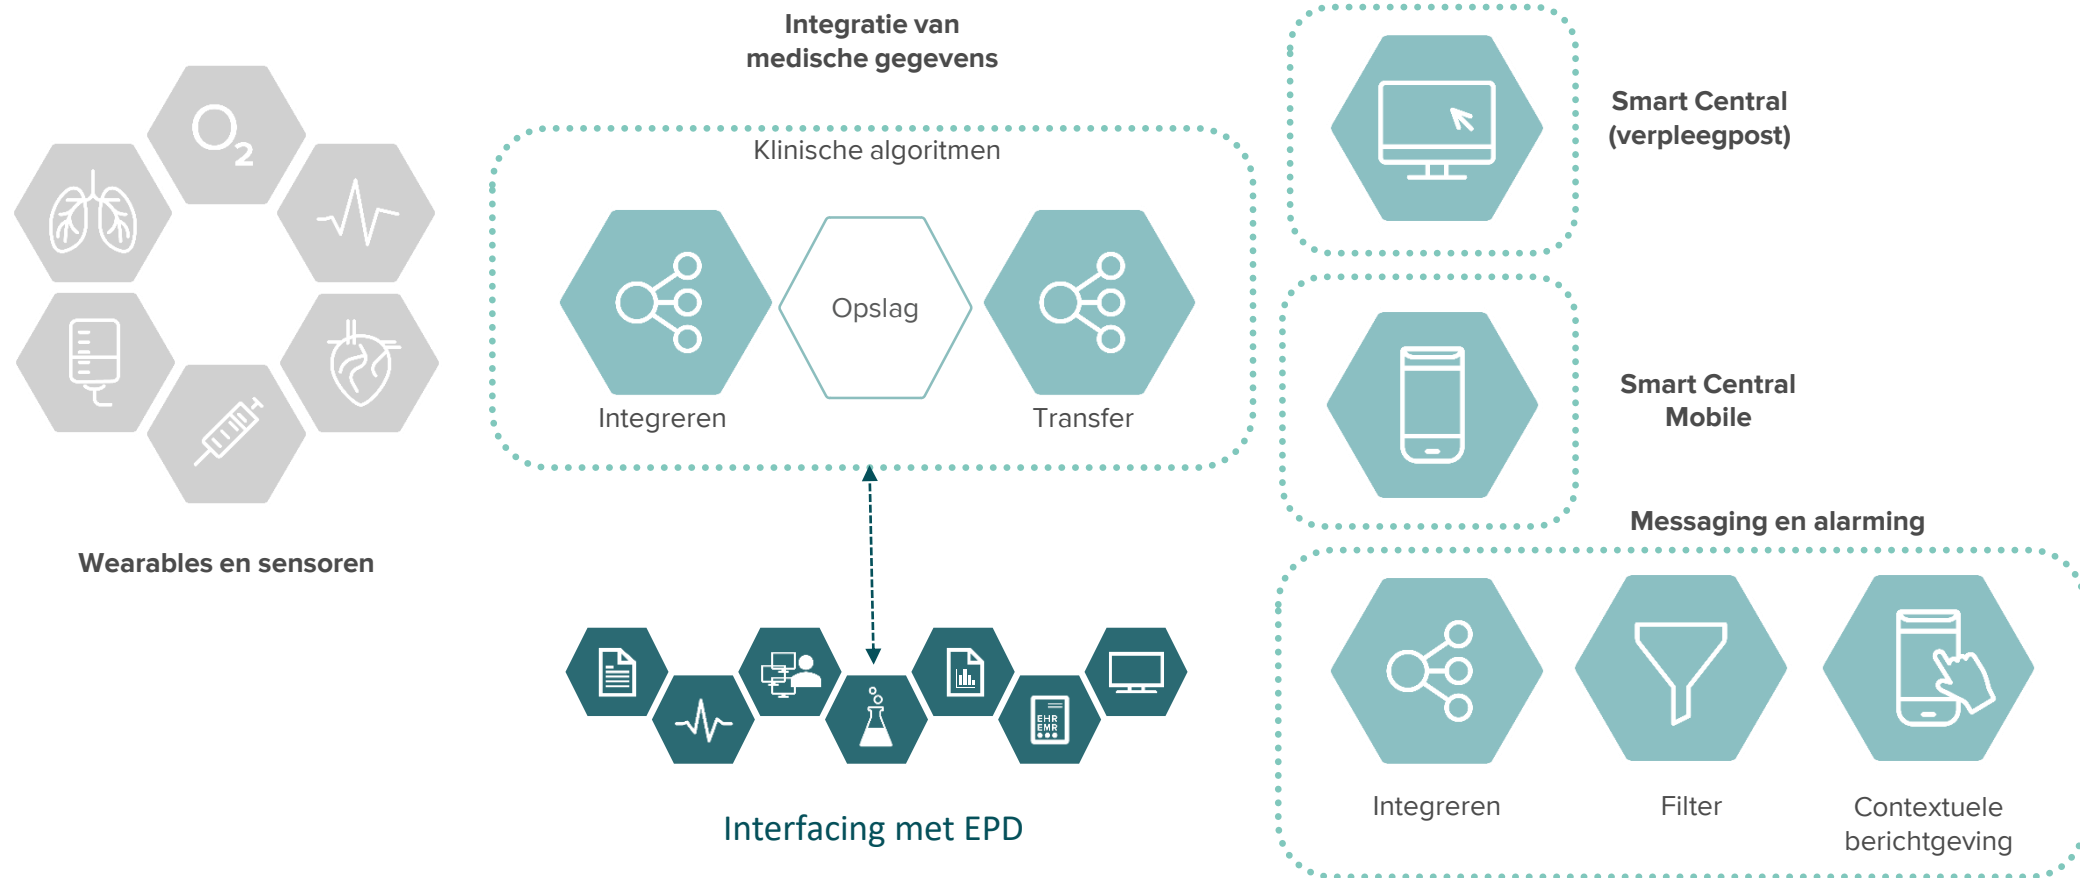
$O_2$

Wearables en sensoren

Integratie van medische gegevens

Klinische algoritmen

Opslag

Integreren

Transfer

EHR EMR

Interfacing met EPD

Smart Central (verpleegpost)

Smart Central Mobile

Messaging en alarming

Integreren

Filter

Contextuele berichtgeving